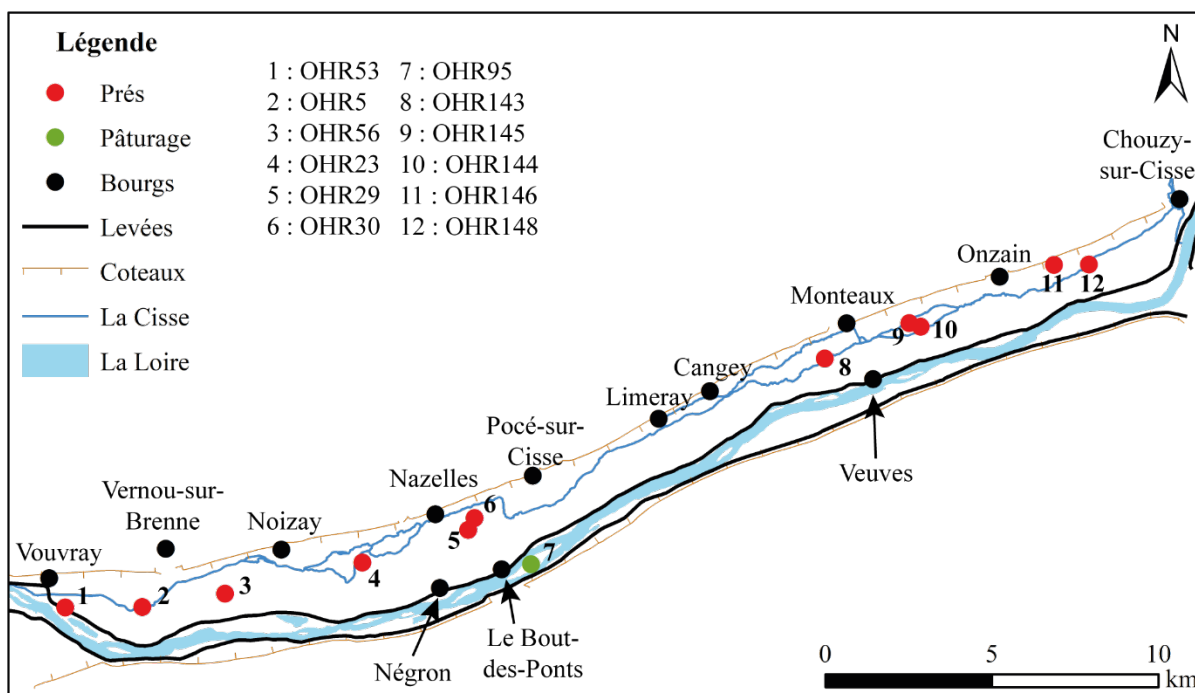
Légende
Prés
Pâturage
Bourgs
Levées
Coteaux
La Cisse
La Loire

1 : OHR53
2 : OHR5
3 : OHR56
4 : OHR23
5 : OHR29
6 : OHR30
7 : OHR95
8 : OHR143
9 : OHR145
10 : OHR144
11 : OHR146
12 : OHR148

N

Chouzy-sur-Cisse
Onzain
11
12
Monteaux
9
10
Cangey
8
Limeray
Pocé-sur-Cisse
Veuves
Nazelles
6
5
Vernou-sur-Brenne
Noizay
Vouvray
4
3
2
1
7
Négron
Le Bout-des-Ponts
0
5
10
km